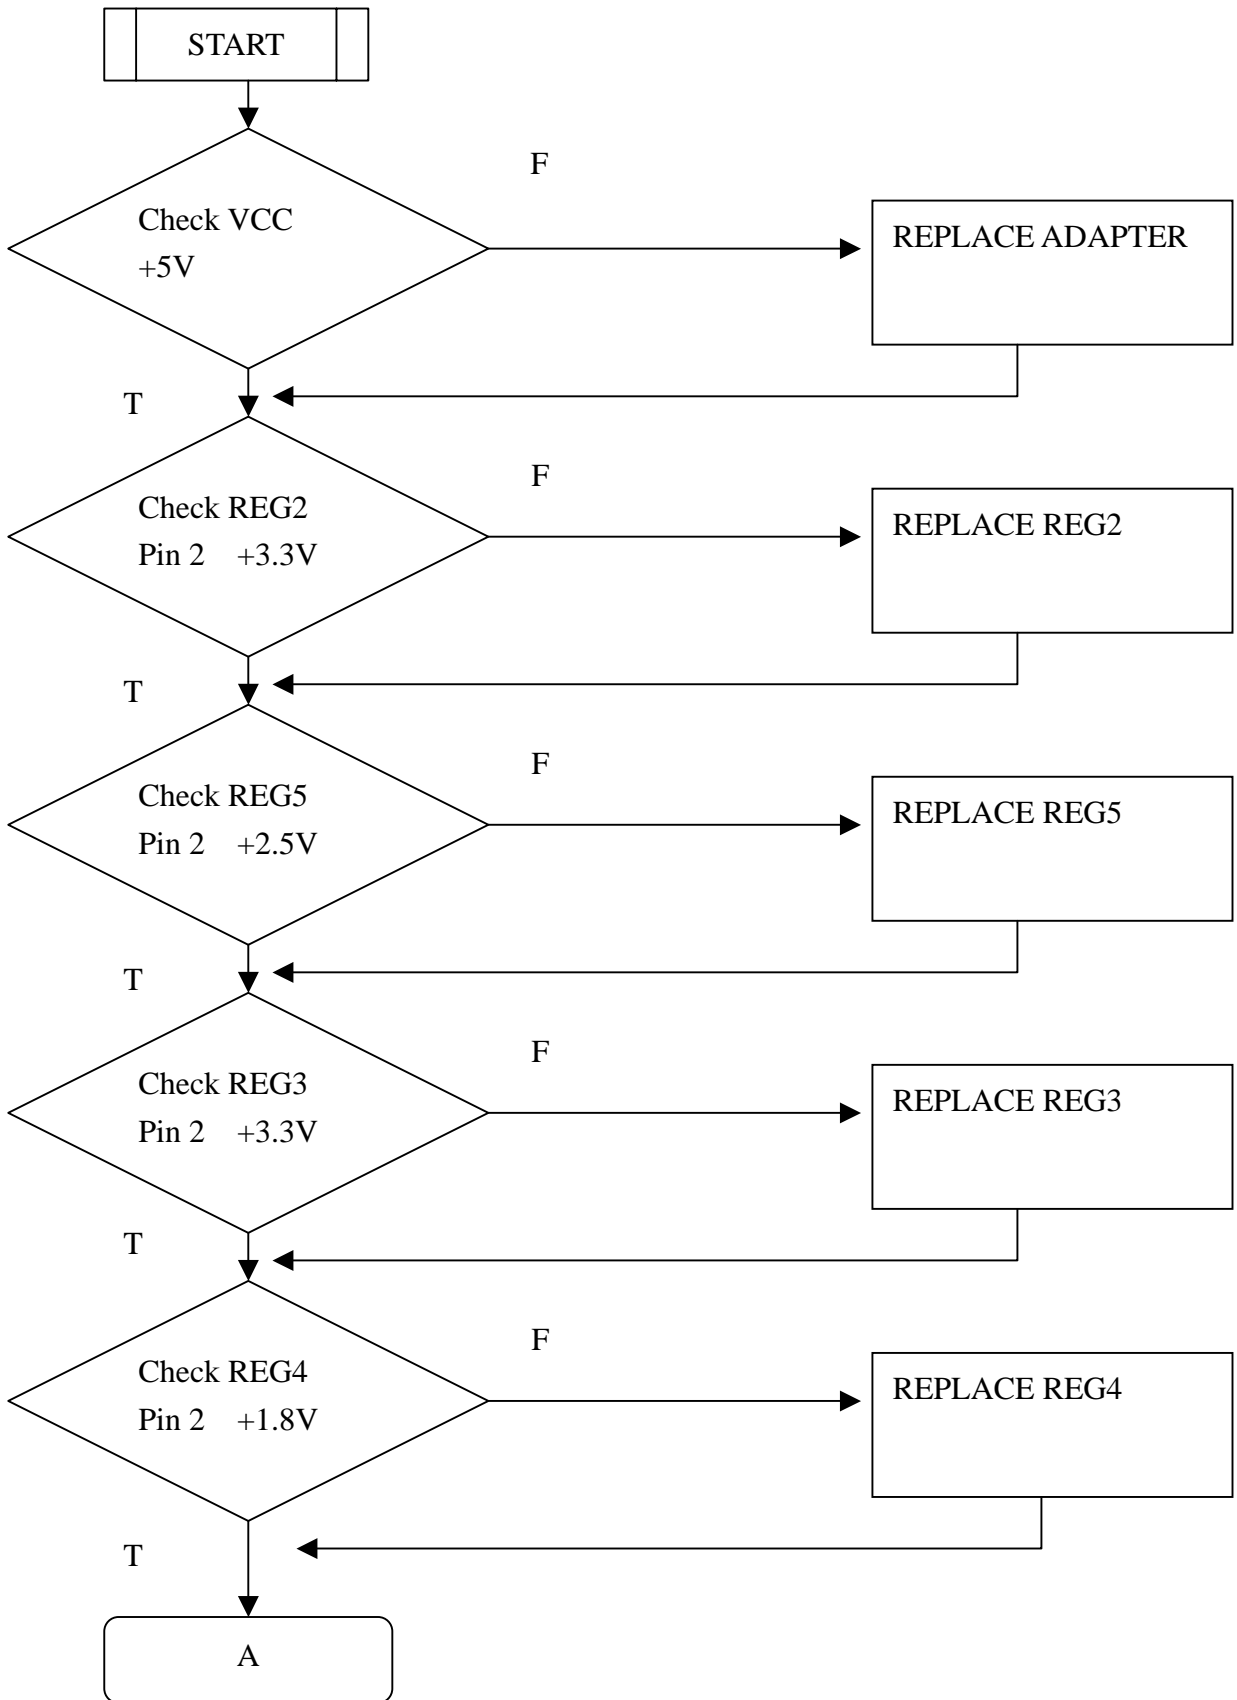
START

Check VCC
+5V

F

REPLACE ADAPTER

T

Check REG2
Pin 2 +3.3V

F

REPLACE REG2

T

Check REG5
Pin 2 +2.5V

F

REPLACE REG5

T

Check REG3
Pin 2 +3.3V

F

REPLACE REG3

T

Check REG4
Pin 2 +1.8V

F

REPLACE REG4

T

A